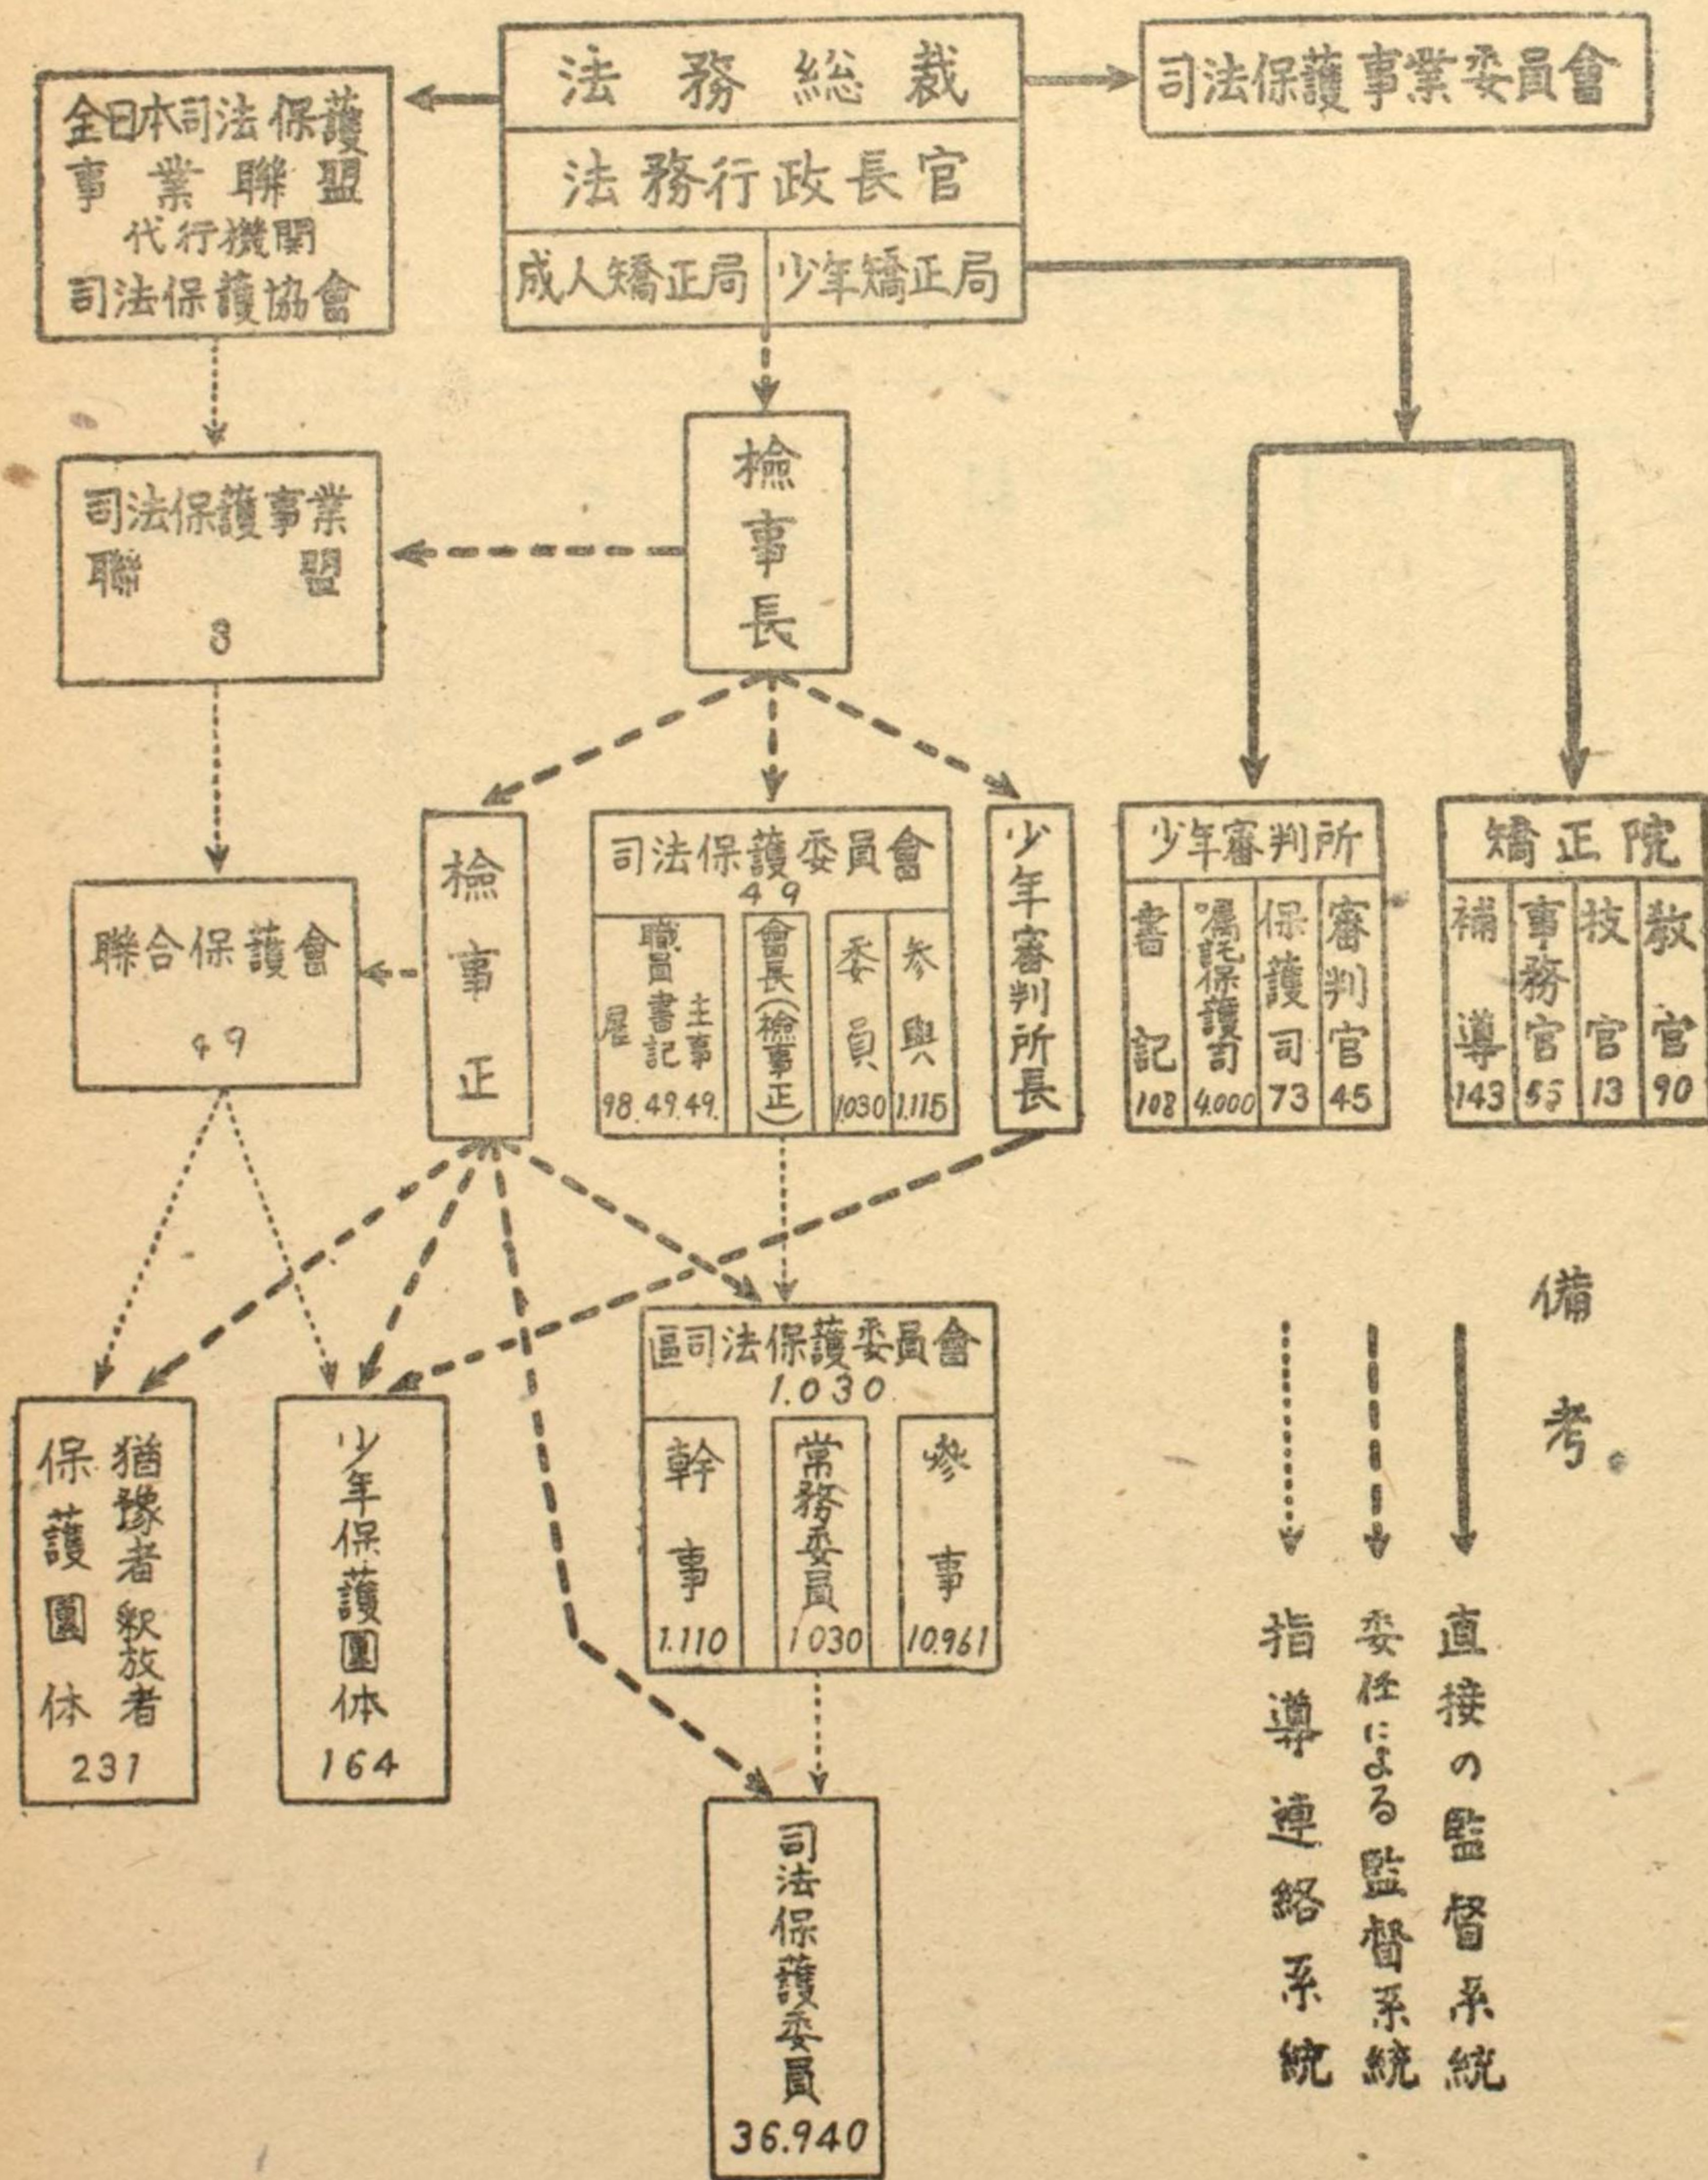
法務総裁
法務行政長官
成人矯正局
少年矯正局

司法保護事業委員會

全日本司法保護事業聯盟
代行機関
司法保護協會

司法保護事業聯盟
3

檢事長

聯合保護會
49

檢事正

司法保護委員會
49

| 職員 主事 書記 雇 | 會長(檢事正) | 委員 | 参與 |
|---|---|---|---|
| 49. 49. 98. | | 1.030 | 1.115 |

少年審判所長

少年審判所

| 審判官 | 保護司 | 嘱託保護司 | 書記 |
|---|---|---|---|
| 45 | 73 | 4.000 | 108 |

矯正院

| 教官 | 技官 | 事務官 | 補導 |
|---|---|---|---|
| 90 | 13 | 55 | 143 |

區司法保護委員會
1.030

| 幹事 | 常務委員 | 参事 |
|---|---|---|
| 1.110 | 1.030 | 10.961 |

猶豫者 釈放者 保護團体
231

少年保護團体
164

司法保護委員
36.940

備考
直接の監督系統
委任による監督系統
指導連絡系統